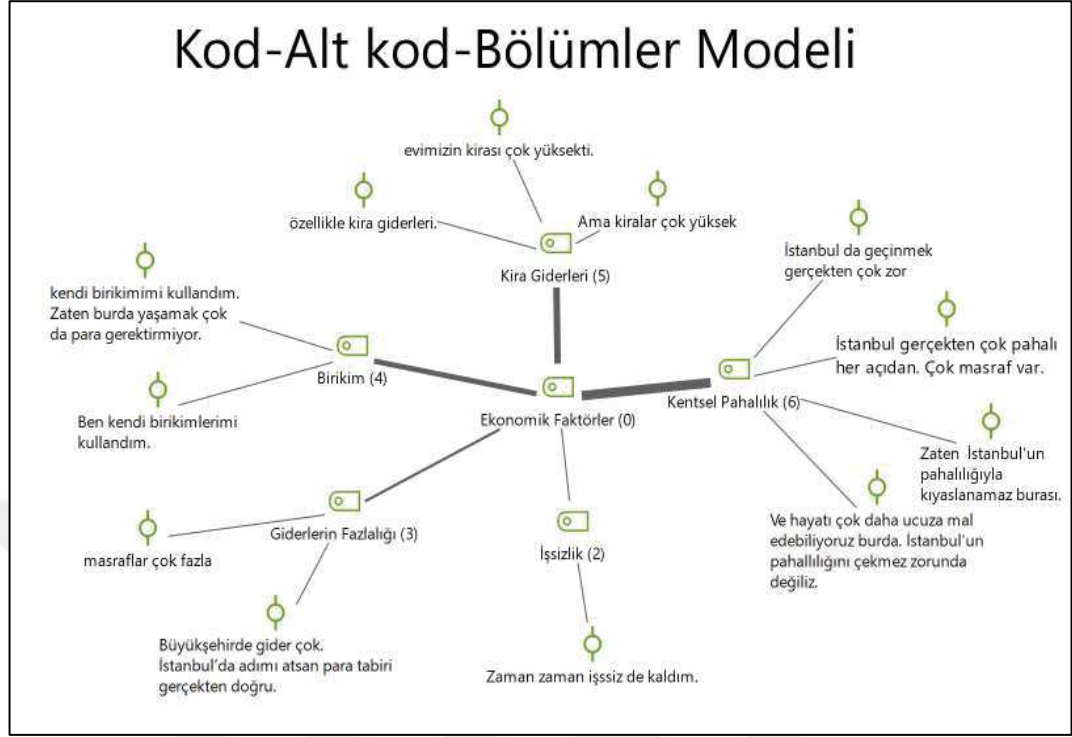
Kod-Alt kod-Bölümler Modeli

evimizin kirası çok yüksekti.

özellikle kira giderleri.

Ama kiralar çok yüksek

Kira Giderleri (5)

İstanbul da geçinmek gerçekten çok zor

kendi birikimimi kullandım. Zaten burda yaşamak çok da para gerektirmiyor.

İstanbul gerçekten çok pahalı her açıdan. Çok masraf var.

Birikim (4)

Ekonomik Faktörler (0)

Kentsel Pahalılık (6)

Ben kendi birikimlerimi kullandım.

Zaten İstanbul'un pahalılığıyla kıyaslanamaz burası.

Ve hayatı çok daha ucuza mal edebiliyoruz burda. İstanbul'un pahallılığını çekmez zorunda değiliz.

Giderlerin Fazlalığı (3)

İşsizlik (2)

masraflar çok fazla

Büyükşehirde gider çok. İstanbul'da adımı atsan para tabiri gerçekten doğru.

Zaman zaman işssiz de kaldım.